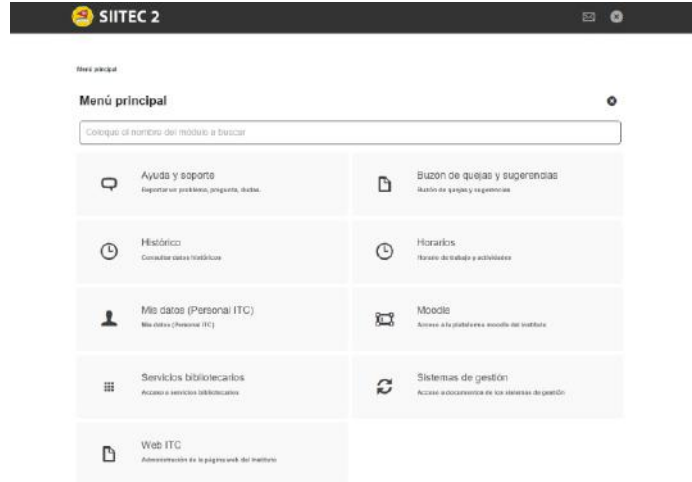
SIITEC 2

Menú principal

Menú principal

Coloque el nombre del módulo a buscar

Ayuda y soporte
Reportar un problema, pregunta, dudas.

Buzon de quejas y sugerencias
Buzón de quejas y sugerencias

Histórico
Consultar datos históricos

Horarios
Horario de trabajo y actividades

Mis datos (Personal ITC)
Mis datos (Personal ITC)

Moodle
Acceso a la plataforma moodle del instituto

Servicios bibliotecarios
Acceso a servicios bibliotecarios

Sistemas de gestión
Acceso a documentos de los sistemas de gestión

Web ITC
Administración de la página web del instituto